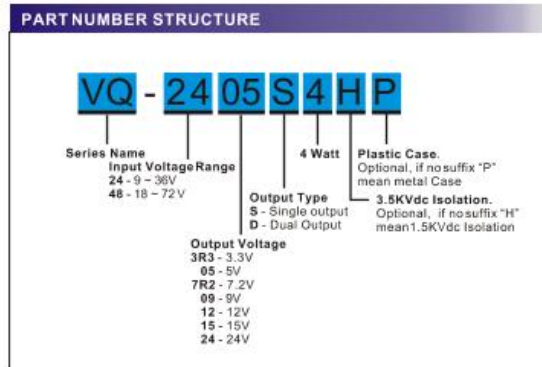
PART NUMBER STRUCTURE

VQ - 24 05 S 4 H P

Series Name
Input Voltage Range
24 - 9 ~ 36V
48 - 18 ~ 72V

4 Watt

Plastic Case.
Optional, if no suffix "P" mean metal Case

Output Type
S - Single output
D - Dual Output

3.5KVdc Isolation.
Optional, if no suffix "H" mean1.5KVdc Isolation

Output Voltage
3R3 - 3.3V
05 - 5V
7R2 - 7.2V
09 - 9V
12 - 12V
15 - 15V
24 - 24V